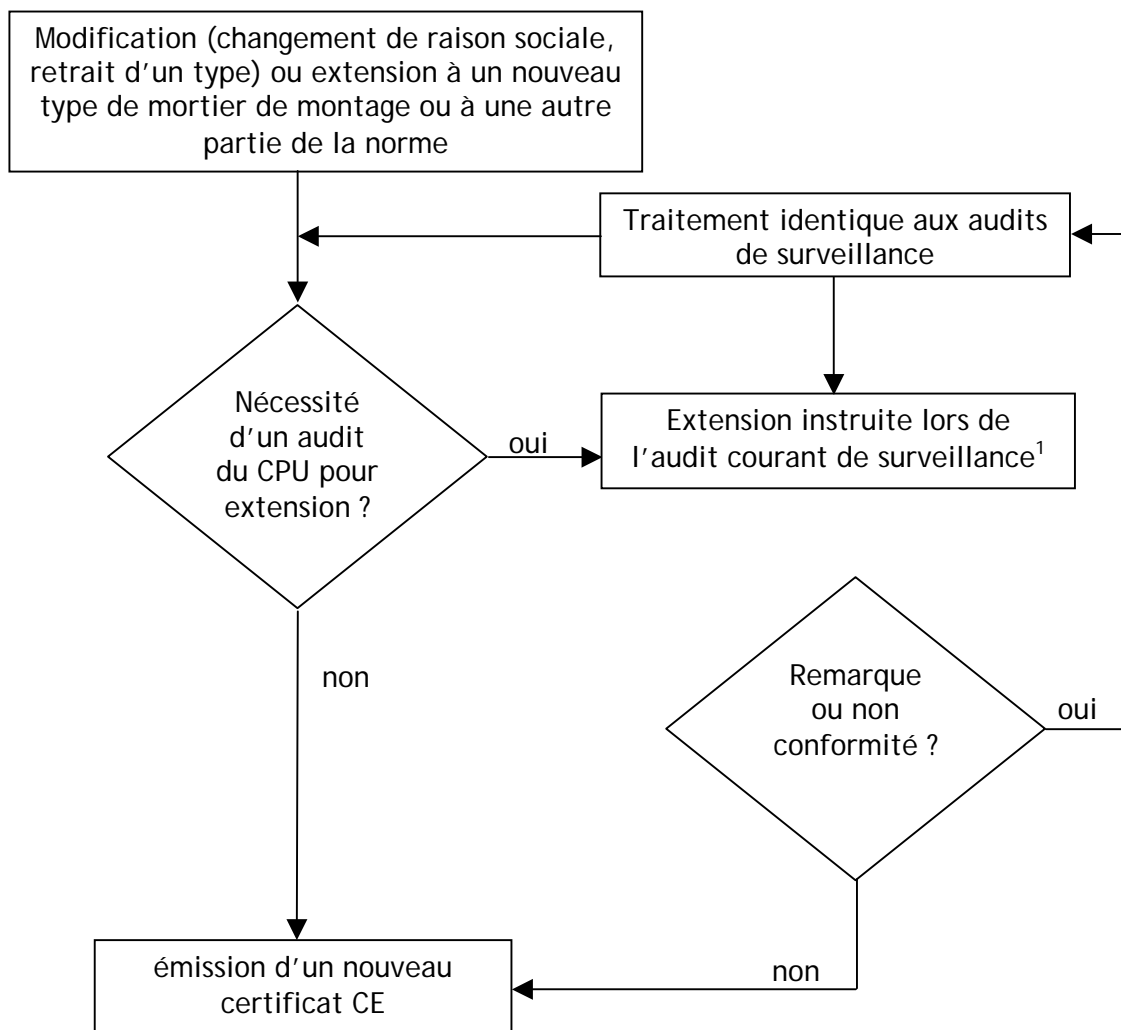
Modification (changement de raison sociale, retrait d'un type) ou extension à un nouveau type de mortier de montage ou à une autre partie de la norme

Traitement identique aux audits de surveillance

Nécessité d'un audit du CPU pour extension ?

oui

Extension instruite lors de l'audit courant de surveillance$^1$

non

Remarque ou non conformité ?

oui

non

émission d'un nouveau certificat CE